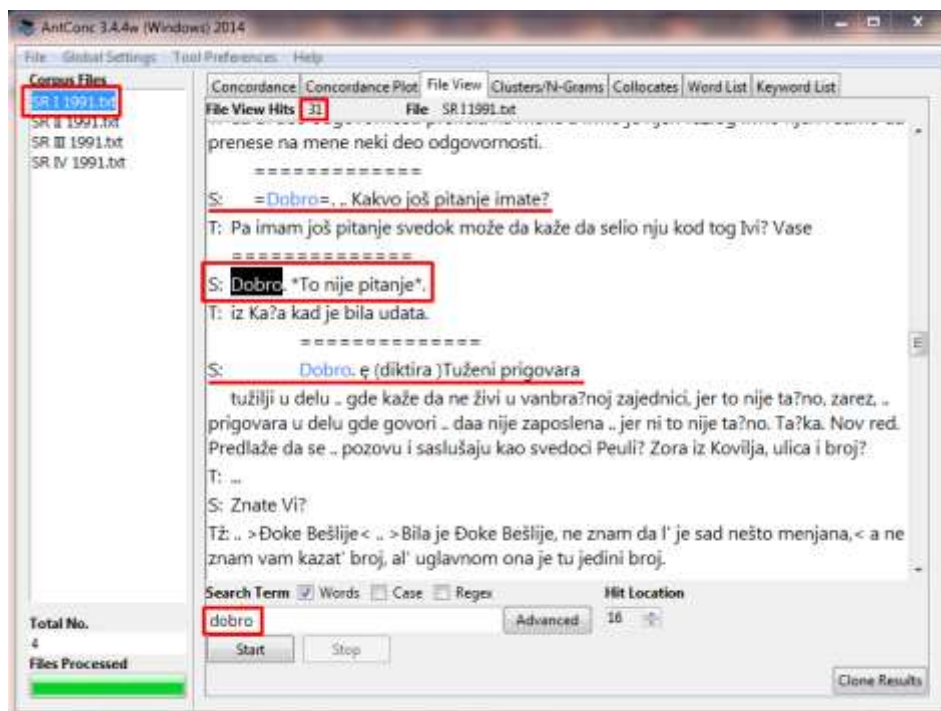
AntConc 3.4.4w (Windows) 2014

File Global Settings Tool Preferences Help

Corpus Files
SR I 1991.txt
SR II 1991.txt
SR III 1991.txt
SR IV 1991.txt

Concordance | Concordance Plot | File View | Clusters/N-Grams | Collocates | Word List | Keyword List

File View Hits 31 File SR I 1991.txt

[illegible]
prenese na mene neki deo odgovornosti.

=============

S: =Dobro=. .. Kakvo još pitanje imate?

T: Pa imam još pitanje svedok može da kaže da selio nju kod tog Ivi? Vase

=============

S: Dobro. *To nije pitanje*.

T: iz Ka?a kad je bila udata.

=============

S: Dobro. ę (diktira )Tuženi prigovara

tužilji u delu .. gde kaže da ne živi u vanbra?noj zajednici, jer to nije ta?no, zarez, .. prigovara u delu gde govori .. daa nije zaposlena .. jer ni to nije ta?no. Ta?ka. Nov red. Predlaže da se .. pozovu i saslušaju kao svedoci Peuli? Zora iz Kovilja, ulica i broj?

T: ...

S: Znate Vi?

Tž: .. >Đoke Bešlije< .. >Bila je Đoke Bešlije, ne znam da l' je sad nešto menjana,< a ne znam vam kazat' broj, al' uglavnom ona je tu jedini broj.

Search Term Words Case Regex Hit Location
dobro Advanced 16
Start Stop

Total No.
4
Files Processed

Clone Results